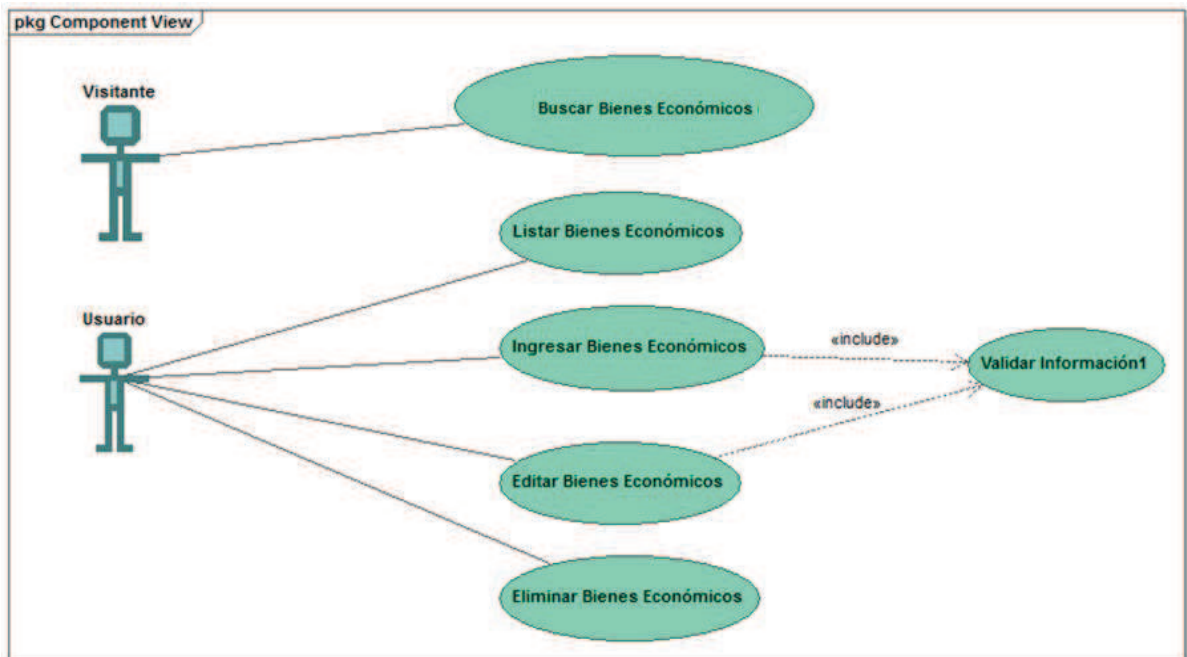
pkg Component View

Visitante

Buscar Bienes Económicos

Listar Bienes Económicos

Usuario

Ingresar Bienes Económicos

«include»

Validar Información1

«include»

Editar Bienes Económicos

Eliminar Bienes Económicos